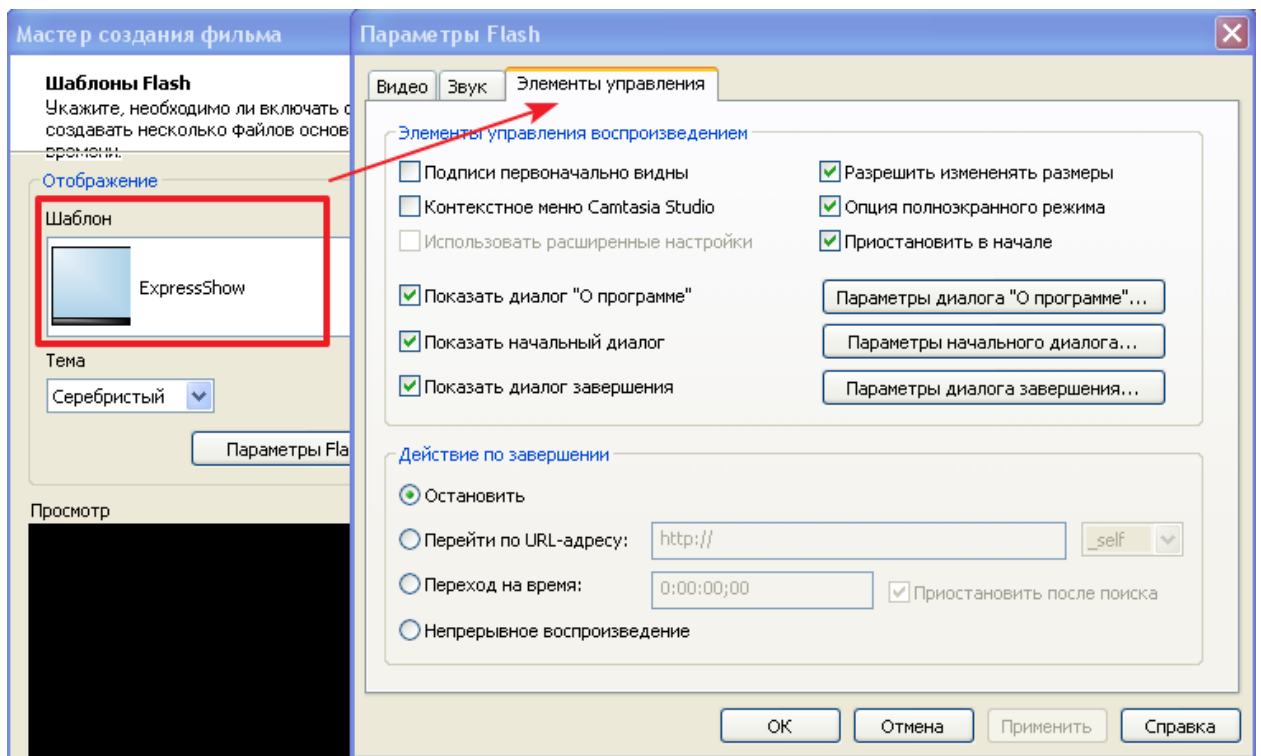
Мастер создания фильма

Шаблоны Flash
Укажите, необходимо ли включать с создавать несколько файлов основ времени.

Отображение
Шаблон
ExpressShow
Тема
Серебристый
Параметры Fla

Просмотр

Параметры Flash

Видео | Звук | Элементы управления

Элементы управления воспроизведением
Подписи первоначально видны
Контекстное меню Camtasia Studio
Использовать расширенные настройки
Разрешить изменеnять размеры
Опция полноэкранного режима
Приостановить в начале
Показать диалог "О программе"
Показать начальный диалог
Показать диалог завершения
Параметры диалога "О программе"...
Параметры начального диалога...
Параметры диалога завершения...

Действие по завершении
Остановить
Перейти по URL-адресу: http://
_self
Переход на время: 0:00:00;00
Приостановить после поиска
Непрерывное воспроизведение

OK | Отмена | Применить | Справка